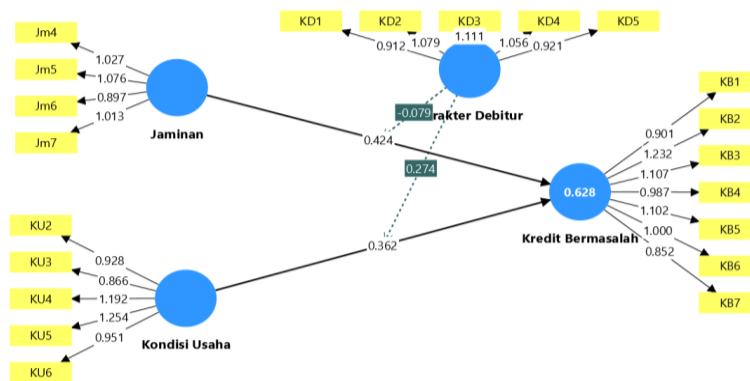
KD1
KD2
KD3
KD4
KD5
0.912
1.079
1.111
1.056
0.921

Jm4
Jm5
Jm6
Jm7
1.027
1.076
0.897
1.013
Jaminan

-0.079
rakter Debitur
0.424
0.274

KB1
KB2
KB3
KB4
KB5
KB6
KB7
0.901
1.232
1.107
0.987
1.102
1.000
0.852
0.628
Kredit Bermasalah

KU2
KU3
KU4
KU5
KU6
0.928
0.866
1.192
1.254
0.951
0.362
Kondisi Usaha